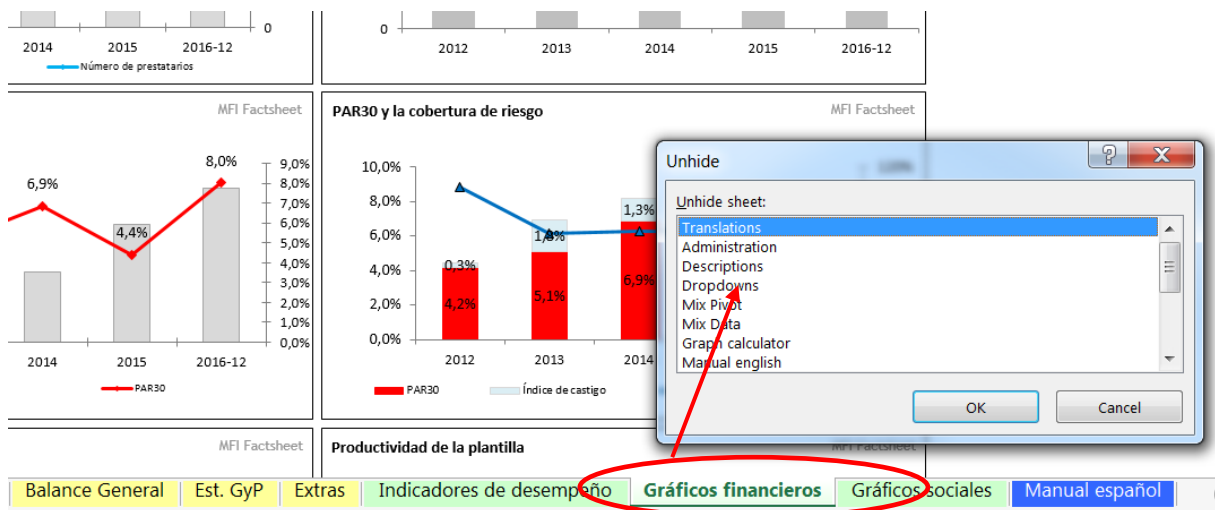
2014 2015 2016-12 0

Número de prestatarios

0

2012 2013 2014 2015 2016-12

MFI Factsheet

6,9%

4,4%

8,0%

9,0%
8,0%
7,0%
6,0%
5,0%
4,0%
3,0%
2,0%
1,0%
0,0%

2014 2015 2016-12

PAR30

PAR30 y la cobertura de riesgo

MFI Factsheet

10,0%
8,0%
6,0%
4,0%
2,0%
0,0%

0,3%
4,2%
1,8%
5,1%
1,3%
6,9%

2012 2013 2014

PAR30 Índice de castigo

MFI Factsheet

Productividad de la plantilla

MFI Factsheet

Unhide

Unhide sheet:

Translations
Administration
Descriptions
Dropdowns
Mix Pivot
Mix Data
Graph calculator
Manual english

OK Cancel

Balance General | Est. GyP | Extras | Indicadores de desempeño | Gráficos financieros | Gráficos sociales | Manual español